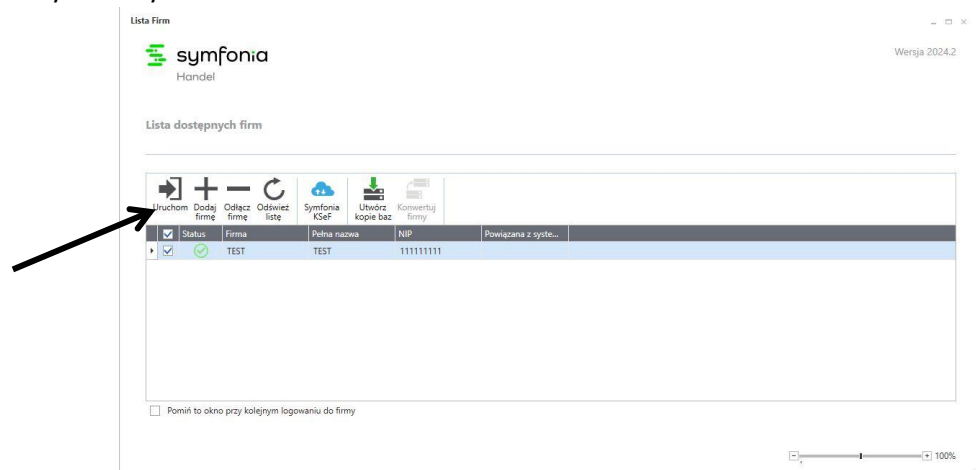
Lista Firm

symfonia
Handel

Wersja 2024.2

Lista dostępnych firm

Uruchom | Dodaj firmę | Odłącz firmę | Odśwież listę | Symfonia KSeF | Utwórz kopie baz | Konwertuj firmy

| | Status | Firma | Pełna nazwa | NIP | Powiązana z syste... |
|---|---|---|---|---|---|
| | | TEST | TEST | 111111111 | |

Pomiń to okno przy kolejnym logowaniu do firmy

100%